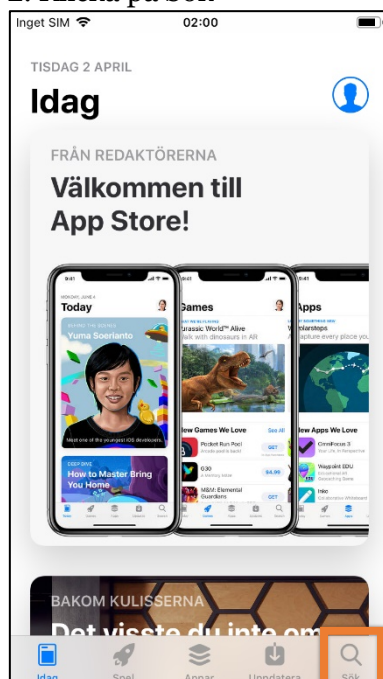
2. Klicka på Sök

Inget SIM 02:00

TISDAG 2 APRIL

Idag

FRÅN REDAKTÖRERNA

Välkommen till App Store!

9:41

MONDAY, JUNE 4

Today

Yuma Soerianto

Meet one of the youngest iOS developers.

How to Master Bring You Home

Games

Jurassic World™ Alive

Walk with dinosaurs in AR

New Games We Love

See All

Pocket Run Pool

GET

6:30

$4.99

M&M: Elemental Guardians

GET

Apps

Worldstops

Explore every place you

New Apps We Love

OmniFocus 3

Waggrakit EDU

Inko

BAKOM KULISSERNA

Det visste du inte om

Idag

Spel

Appar

Uppdatera

Sök